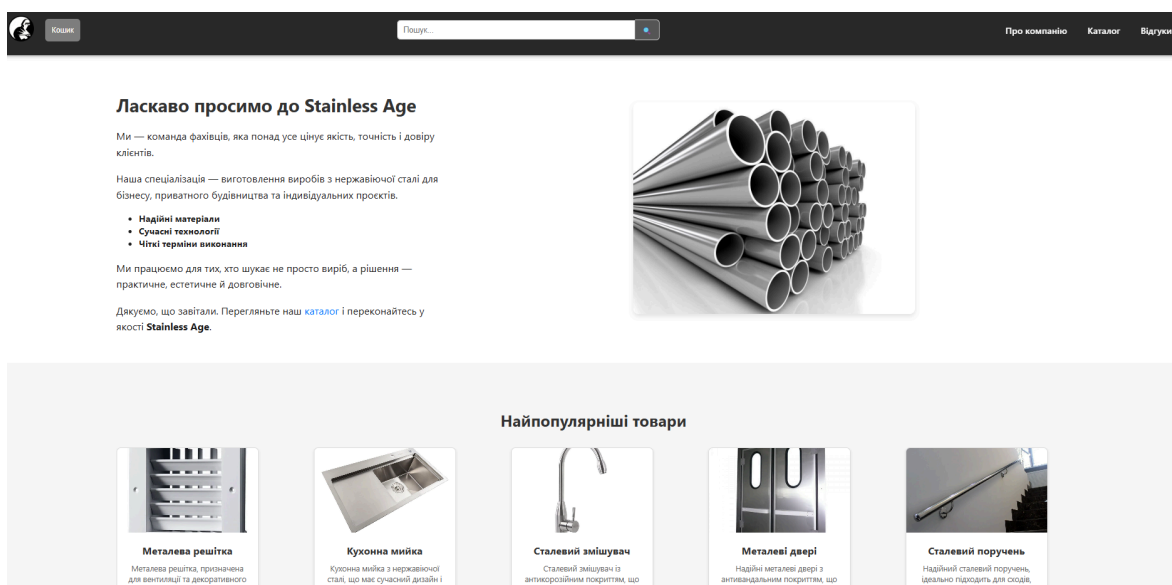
Кошик

Пошук...

Про компанію Каталог Відгуки

Ласкаво просимо до Stainless Age

Ми — команда фахівців, яка понад усе цінує якість, точність і довіру клієнтів.

Наша спеціалізація — виготовлення виробів з нержавіючої сталі для бізнесу, приватного будівництва та індивідуальних проєктів.

- Надійні матеріали
- Сучасні технології
- Чіткі терміни виконання

Ми працюємо для тих, хто шукає не просто виріб, а рішення — практичне, естетичне й довговічне.

Дякуємо, що завітали. Перегляньте наш каталог і переконайтесь у якості Stainless Age.

Найпопулярніші товари

Металева решітка
Металева решітка, призначена для вентиляції та декоративного

Кухонна мийка
Кухонна мийка з нержавіючої сталі, що має сучасний дизайн і

Сталевий змішувач
Сталевий змішувач із антикорозійним покриттям, що

Металеві двері
Надійні металеві двері з антивандальним покриттям, що

Сталевий поручень
Надійний сталевий поручень, ідеально підходить для сходів,